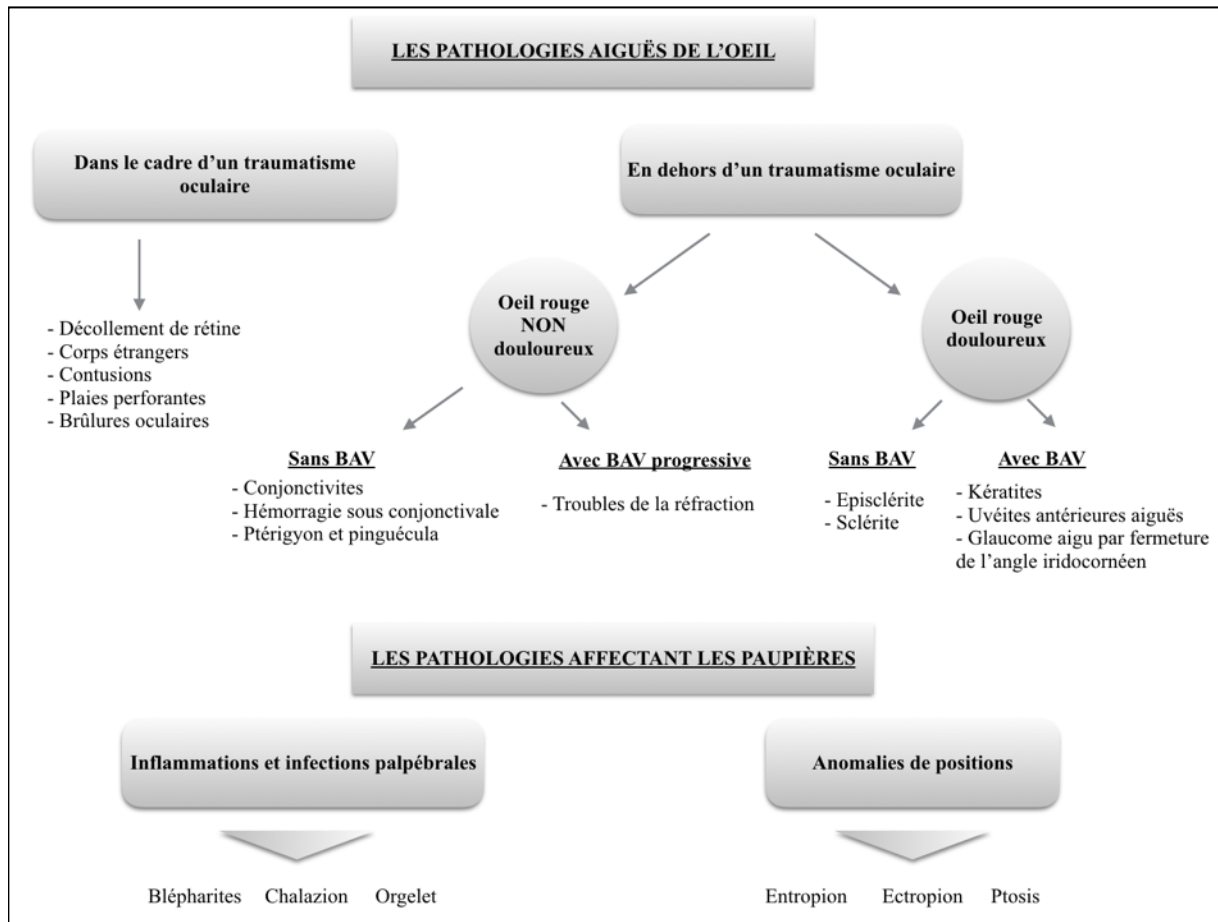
LES PATHOLOGIES AIGUËS DE L'OEIL

Dans le cadre d'un traumatisme oculaire

- Décollement de rétine
- Corps étrangers
- Contusions
- Plaies perforantes
- Brûlures oculaires

En dehors d'un traumatisme oculaire

Oeil rouge NON douloureux

Sans BAV
- Conjonctivites
- Hémorragie sous conjonctivale
- Ptérigyon et pinguécula

Avec BAV progressive
- Troubles de la réfraction

Oeil rouge douloureux

Sans BAV
- Episclérite
- Sclérite

Avec BAV
- Kératites
- Uvéites antérieures aiguës
- Glaucome aigu par fermeture de l'angle iridocornéen

LES PATHOLOGIES AFFECTANT LES PAUPIÈRES

Inflammations et infections palpébrales

Blépharites Chalazion Orgelet

Anomalies de positions

Entropion Ectropion Ptosis